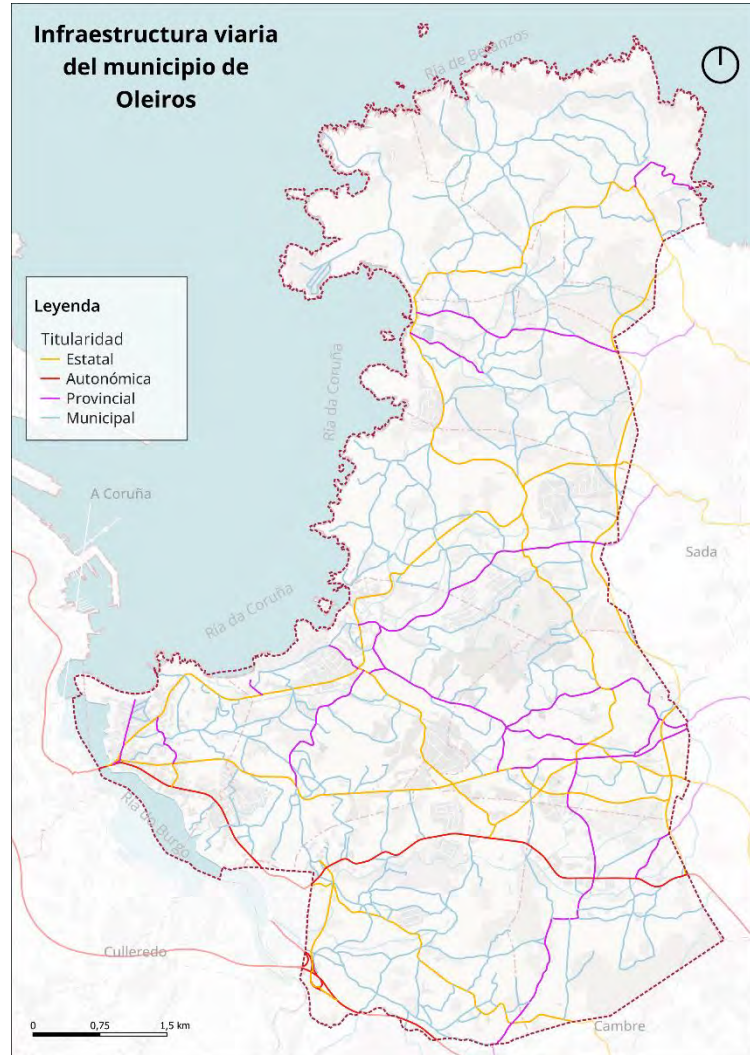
Infraestructura viaria del municipio de Oleiros

Ría de Betanzos

Leyenda
Titularidad
Estatal
Autonómica
Provincial
Municipal

Ría da Coruña

A Coruña

Sada

Ría da Coruña

Ría do Burgo

Culleredo

Cambre

0 0,75 1,5 km